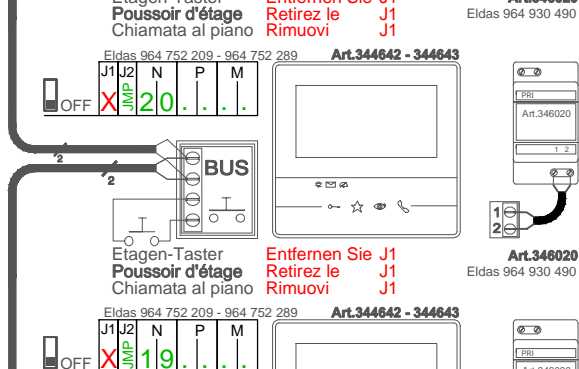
Etagen-Taster Entfernen Sie J1
Poussoir d'étage Retirez le J1
Chiamata al piano Rimuovi J1

Art.346020
Eldas 964 930 490

Eldas 964 752 209 - 964 752 289
Art.344642 - 344643

| J1 | J2 | N | P | M |
|---|---|---|---|---|
| X | JMP | 2 0 | . . | . . |

OFF

PRI
Art.346020
1 2

2
2

BUS

1
2

Etagen-Taster Entfernen Sie J1
Poussoir d'étage Retirez le J1
Chiamata al piano Rimuovi J1

Art.346020
Eldas 964 930 490

Eldas 964 752 209 - 964 752 289
Art.344642 - 344643

| J1 | J2 | N | P | M |
|---|---|---|---|---|
| X | JMP | 1 9 | . . | . . |

OFF

PRI